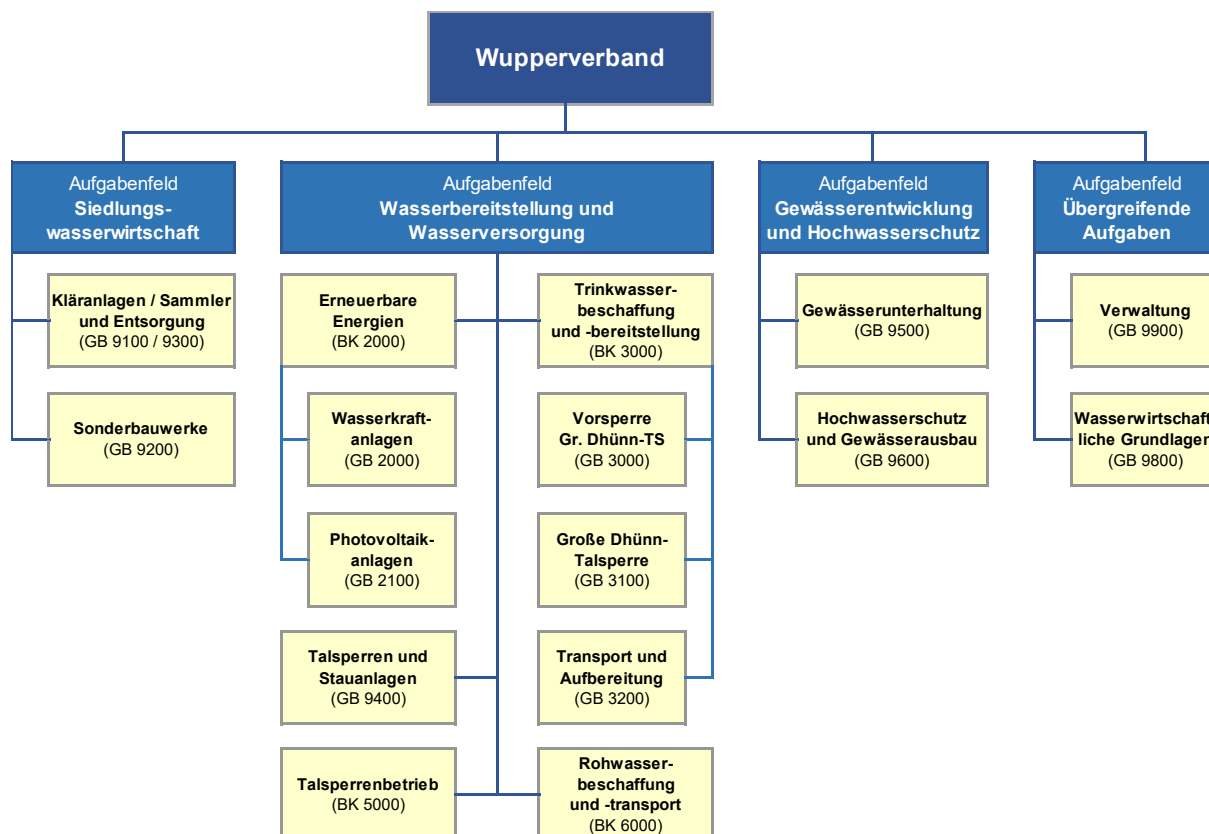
Wupperverband

Aufgabenfeld
Siedlungswasserwirtschaft

Kläranlagen / Sammler und Entsorgung
(GB 9100 / 9300)

Sonderbauwerke
(GB 9200)

Aufgabenfeld
Wasserbereitstellung und Wasserversorgung

Erneuerbare Energien
(BK 2000)

Wasserkraftanlagen
(GB 2000)

Photovoltaikanlagen
(GB 2100)

Talsperren und Stauanlagen
(GB 9400)

Talsperrenbetrieb
(BK 5000)

Trinkwasserbeschaffung und -bereitstellung
(BK 3000)

Vorsperre Gr. Dhünn-TS
(GB 3000)

Große Dhünn-Talsperre
(GB 3100)

Transport und Aufbereitung
(GB 3200)

Rohwasserbeschaffung und -transport
(BK 6000)

Aufgabenfeld
Gewässerentwicklung und Hochwasserschutz

Gewässerunterhaltung
(GB 9500)

Hochwasserschutz und Gewässerausbau
(GB 9600)

Aufgabenfeld
Übergreifende Aufgaben

Verwaltung
(GB 9900)

Wasserwirtschaft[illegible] liche Grundlage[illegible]
(GB 9800)